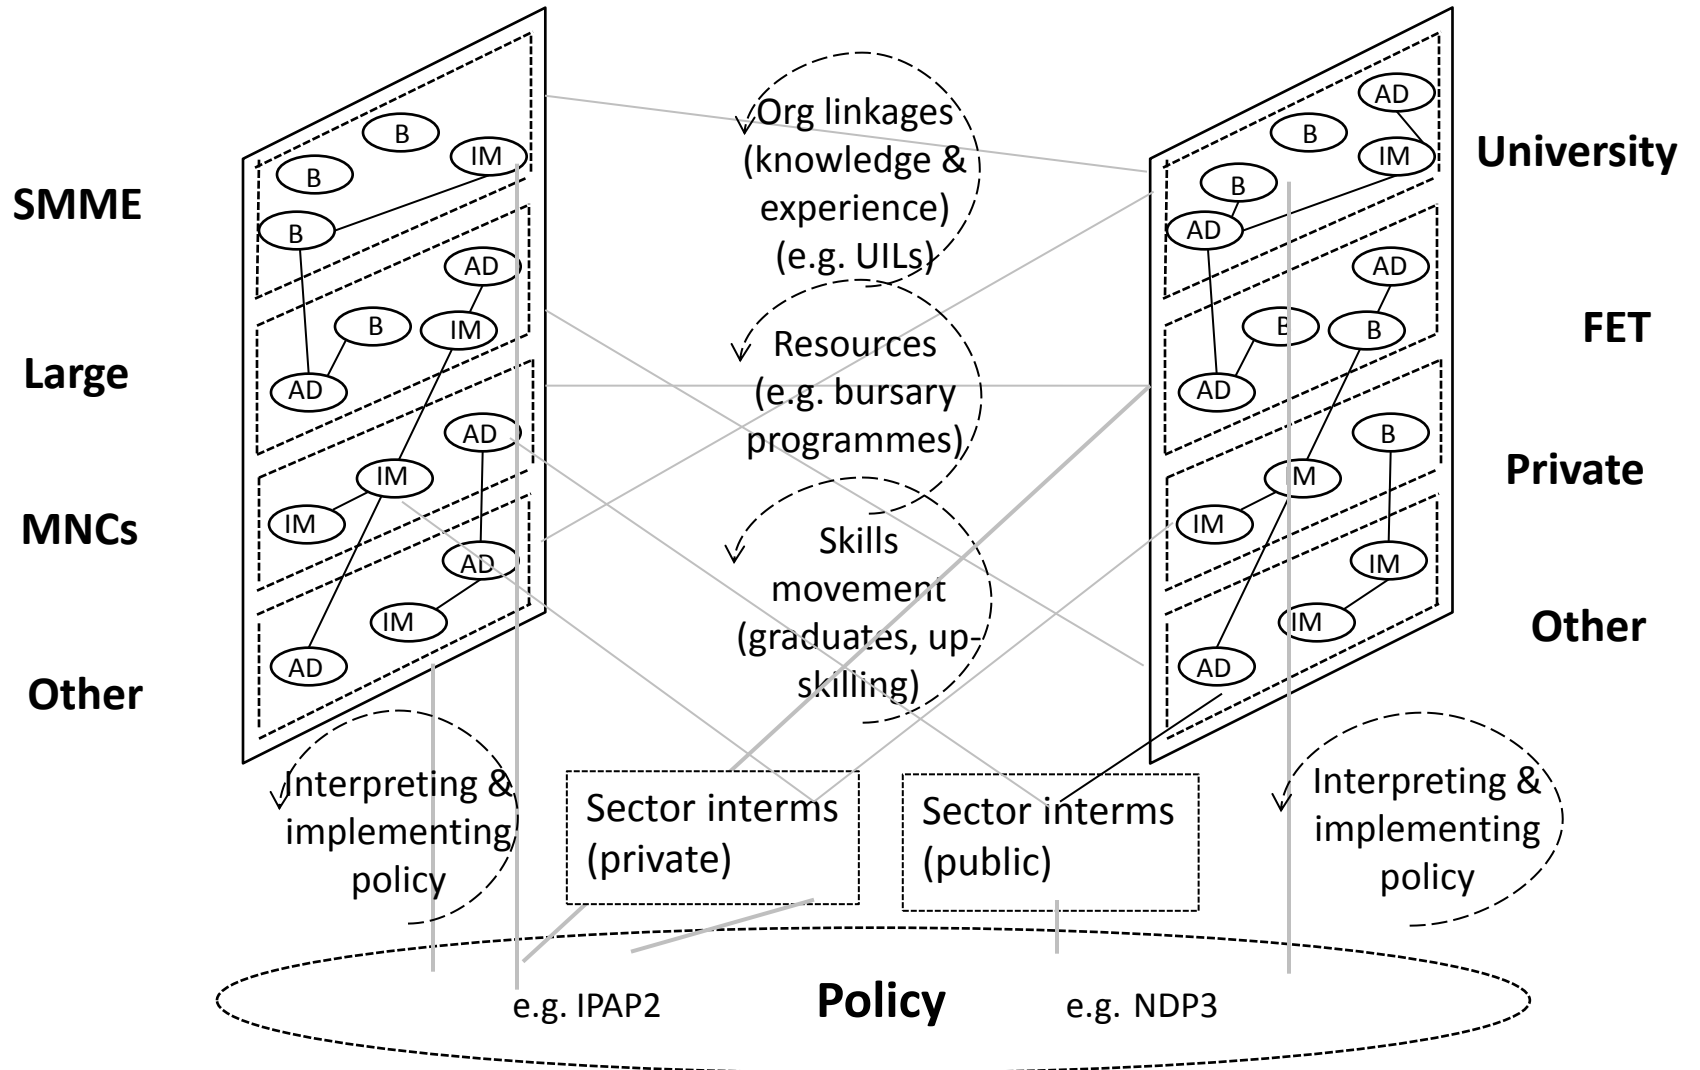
SMME

Large

MNCs

Other

B
B
IM
B
AD
B
IM
AD
AD
IM
IM
AD
IM
AD

Org linkages (knowledge & experience) (e.g. UILs)

Resources (e.g. bursary programmes)

Skills movement (graduates, up-skilling)

AD
B
IM
B
AD
AD
B
B
AD
B
M
IM
IM
IM
AD

University

FET

Private

Other

Interpreting & implementing policy

Sector interms (private)

Sector interms (public)

Interpreting & implementing policy

e.g. IPAP2

Policy

e.g. NDP3